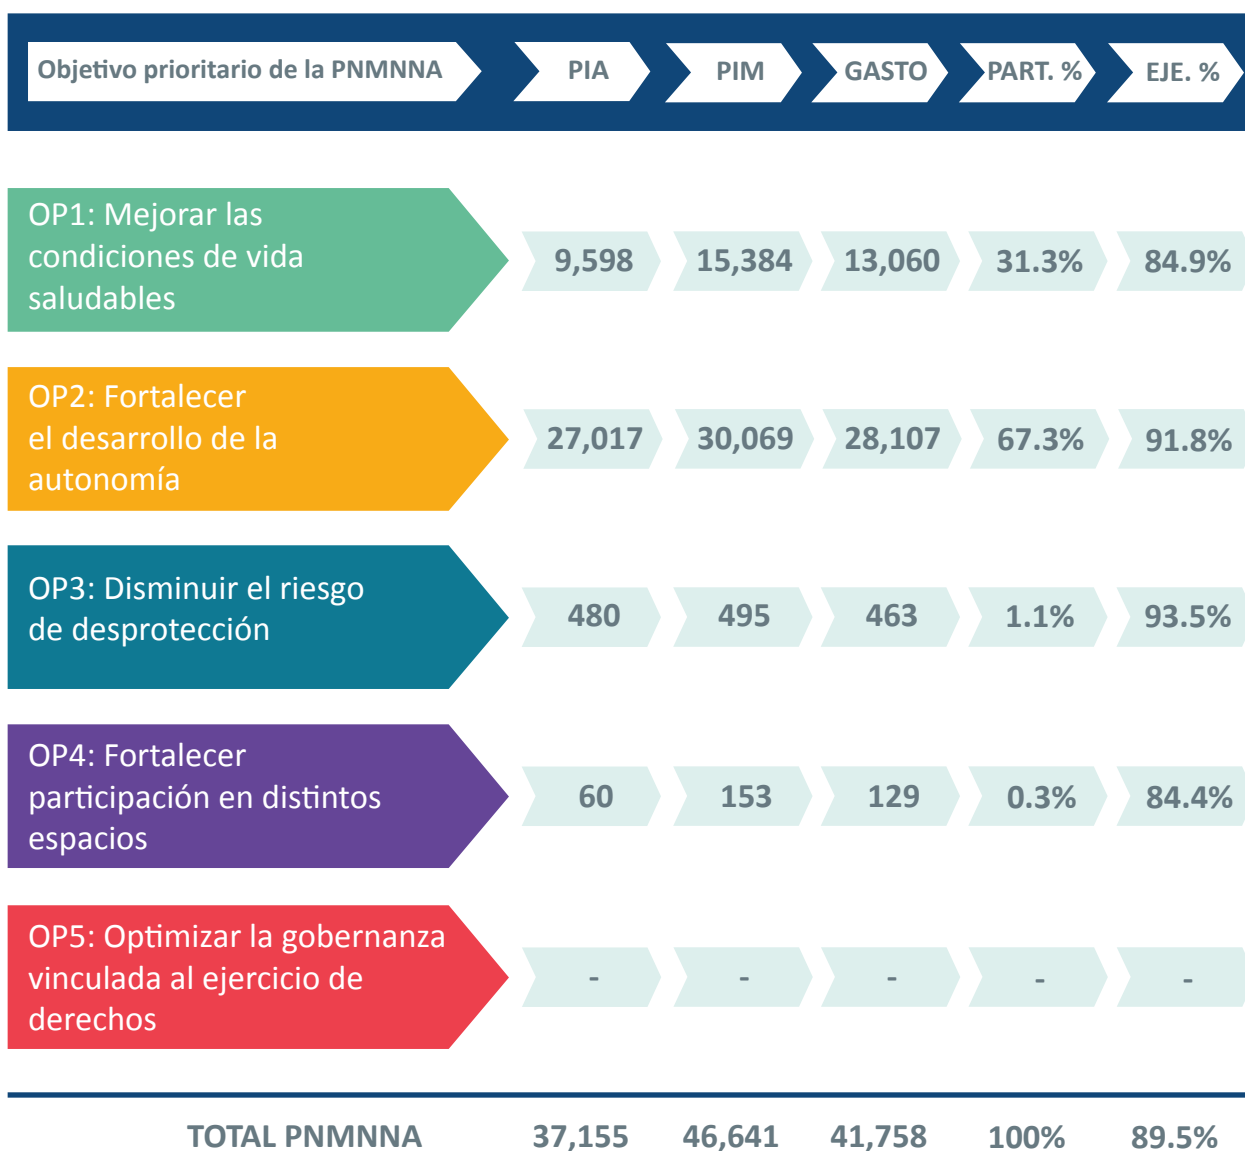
| Objetivo prioritario de la PNMNNA | PIA | PIM | GASTO | PART. % | EJE. % |
|---|---|---|---|---|---|
| OP1: Mejorar las condiciones de vida saludables | 9,598 | 15,384 | 13,060 | 31.3% | 84.9% |
| OP2: Fortalecer el desarrollo de la autonomía | 27,017 | 30,069 | 28,107 | 67.3% | 91.8% |
| OP3: Disminuir el riesgo de desprotección | 480 | 495 | 463 | 1.1% | 93.5% |
| OP4: Fortalecer participación en distintos espacios | 60 | 153 | 129 | 0.3% | 84.4% |
| OP5: Optimizar la gobernanza vinculada al ejercicio de derechos | - | - | - | - | - |
| TOTAL PNMNNA | 37,155 | 46,641 | 41,758 | 100% | 89.5% |